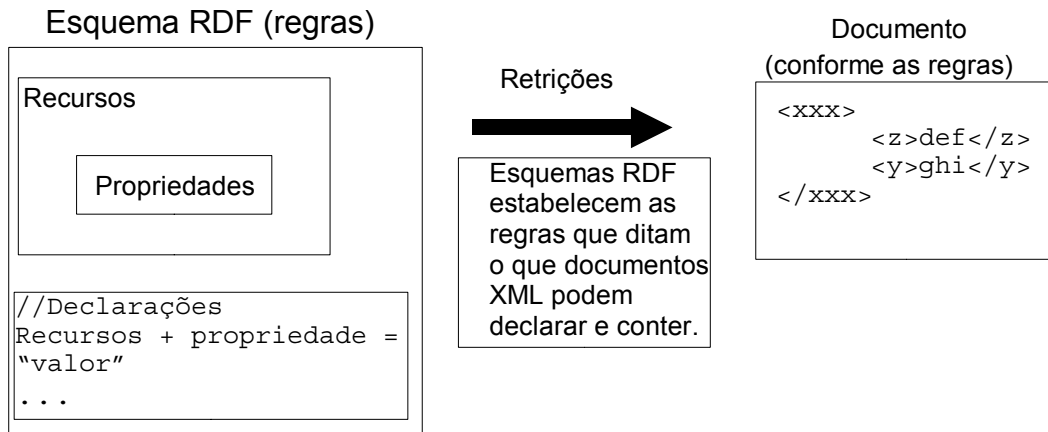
Esquema RDF (regras)

Recursos

Propriedades

//Declarações
Recursos + propriedade = "valor"
...

Retrições

Esquemas RDF estabelecem as regras que ditam o que documentos XML podem declarar e conter.

Documento
(conforme as regras)

<xxx>
<z>def</z>
<y>ghi</y>
</xxx>